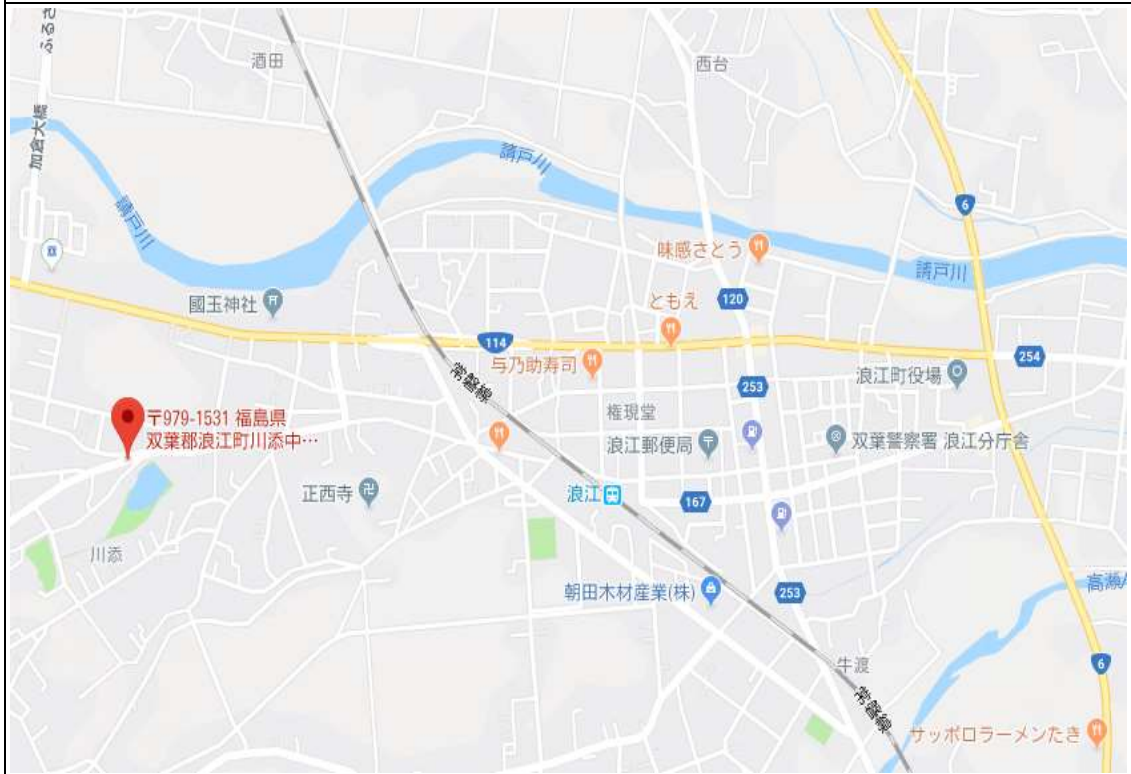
ふるさ
加倉大橋
酒田
西台
請戸川
請戸川
6
味感さとう
請戸川
國玉神社
ともえ
120
114
254
与乃助寿司
常磐線
浪江町役場
253
権現堂
〒979-1531 福島県 双葉郡浪江町川添中…
浪江郵便局
双葉警察署 浪江分庁舎
正西寺
浪江
167
川添
朝田木材産業(株)
253
高瀬
牛渡
6
常磐線
サッポロラーメンたき